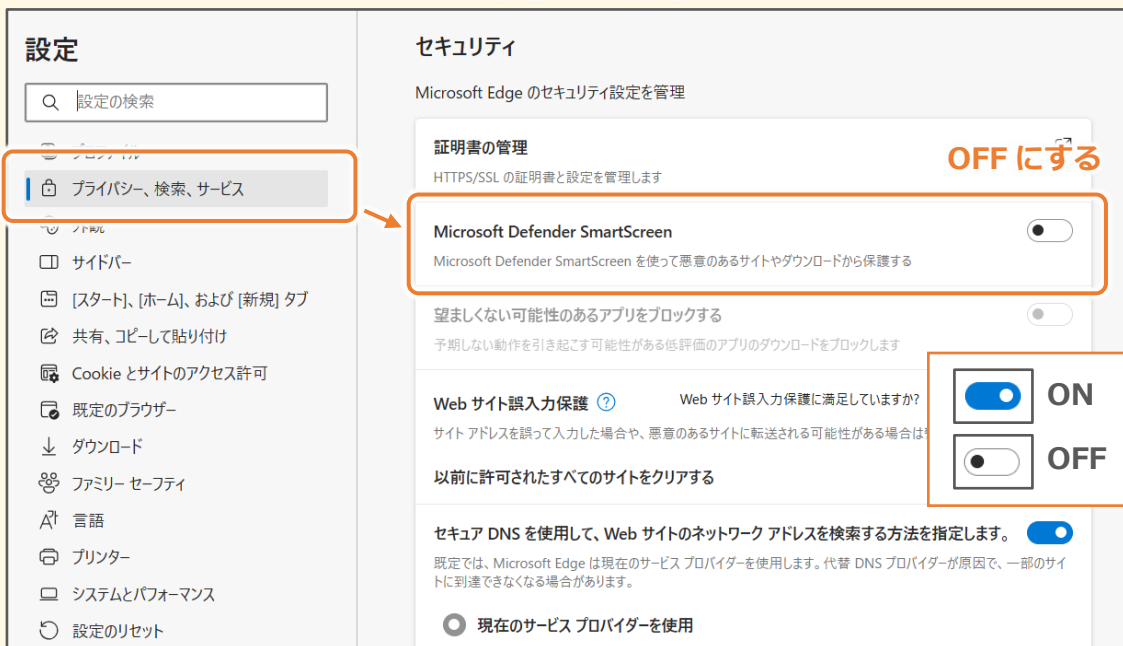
設定

設定の検索

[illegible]

プライバシー、検索、サービス

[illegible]

サイドバー

[スタート]、[ホーム]、および [新規] タブ

共有、コピーして貼り付け

Cookie とサイトのアクセス許可

既定のブラウザー

ダウンロード

ファミリー セーフティ

言語

プリンター

システムとパフォーマンス

設定のリセット

セキュリティ

Microsoft Edge のセキュリティ設定を管理

証明書の管理

HTTPS/SSL の証明書と設定を管理します

OFF にする

Microsoft Defender SmartScreen

Microsoft Defender SmartScreen を使って悪意のあるサイトやダウンロードから保護する

望ましくない可能性のあるアプリをブロックする

予期しない動作を引き起こす可能性がある低評価のアプリのダウンロードをブロックします

Web サイト誤入力保護

Web サイト誤入力保護に満足していますか?

サイト アドレスを誤って入力した場合や、悪意のあるサイトに転送される可能性がある場合は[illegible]

以前に許可されたすべてのサイトをクリアする

ON

OFF

セキュア DNS を使用して、Web サイトのネットワーク アドレスを検索する方法を指定します。

既定では、Microsoft Edge は現在のサービス プロバイダーを使用します。代替 DNS プロバイダーが原因で、一部のサイトに到達できなくなる場合があります。

現在のサービス プロバイダーを使用